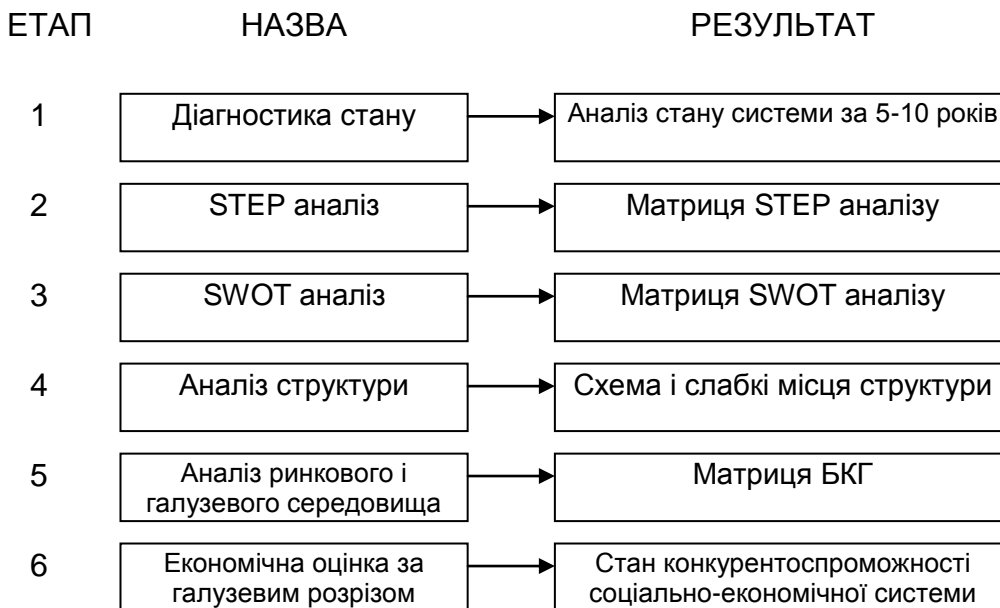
ЕТАП НАЗВА РЕЗУЛЬТАТ

1 Діагностика стану Аналіз стану системи за 5-10 років

2 STEP аналіз Матриця STEP аналізу

3 SWOT аналіз Матриця SWOT аналізу

4 Аналіз структури Схема і слабкі місця структури

5 Аналіз ринкового і галузевого середовища Матриця БКГ

6 Економічна оцінка за галузевим розрізом Стан конкурентоспроможності соціально-економічної системи